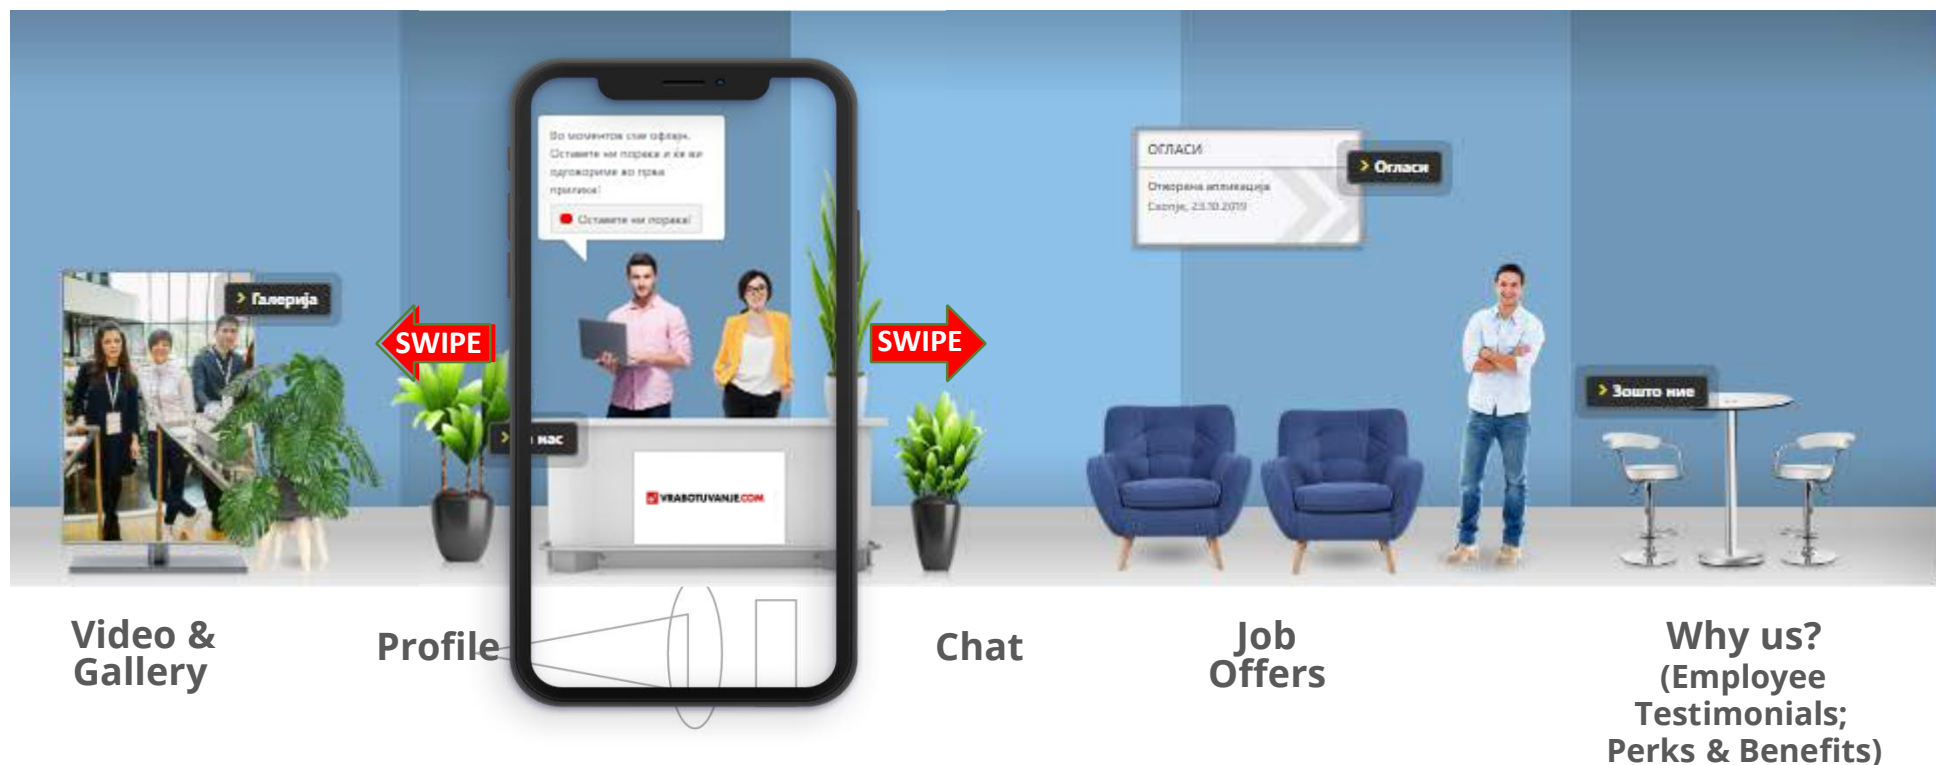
Галерија

SWIPE

Во моментов сме офлајн. Оставете ни порака и ќе ви одговориме во прва прилика!

Оставете ни порака!

нас

VRABOTUVANJE.COM

SWIPE

ОГЛАСИ

Огласи

Отворена апликација
Скопје, 23.10.2019

Зошто ние

Video & Gallery

Profile

Chat

Job Offers

Why us? (Employee Testimonials; Perks & Benefits)